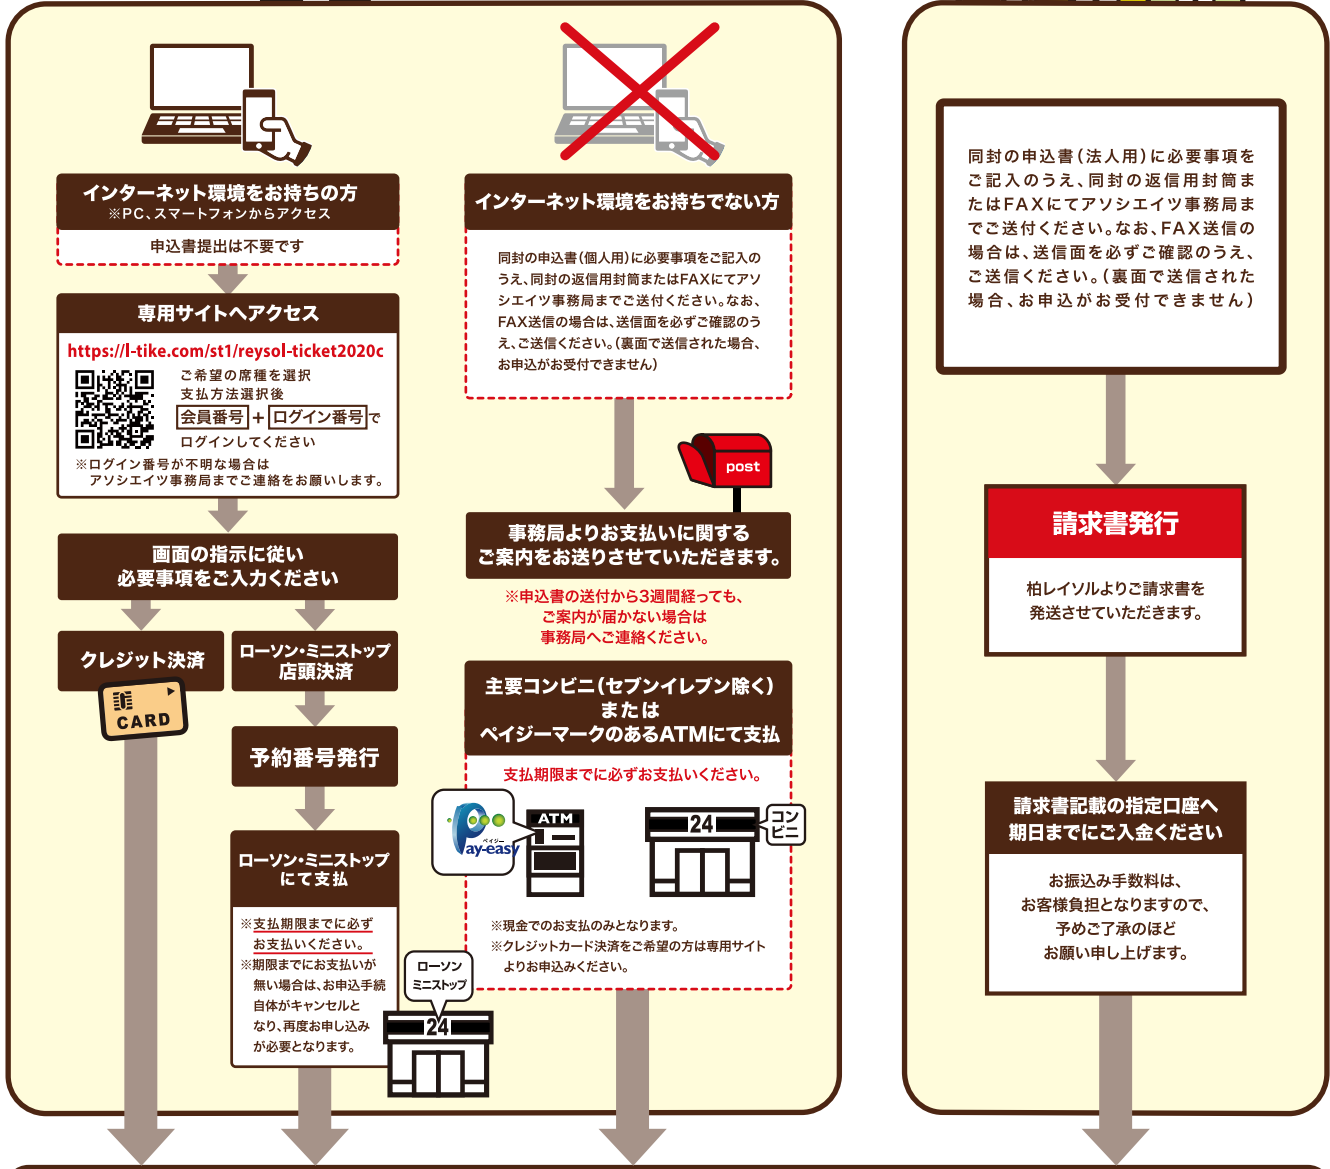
インターネット環境をお持ちの方
※PC、スマートフォンからアクセス

申込書提出は不要です

専用サイトへアクセス

https://l-tike.com/st1/reysol-ticket2020c

ご希望の席種を選択
支払方法選択後
会員番号 + ログイン番号 で
ログインしてください

※ログイン番号が不明な場合は
アソシエイツ事務局までご連絡をお願いします。

画面の指示に従い
必要事項をご入力ください

クレジット決済

CARD

ローソン・ミニストップ
店頭決済

予約番号発行

ローソン・ミニストップ
にて支払

※支払期限までに必ずお支払いください。
※期限までにお支払いが無い場合は、お申込手続自体がキャンセルとなり、再度お申し込みが必要となります。

ローソン
ミニストップ

24

インターネット環境をお持ちでない方

同封の申込書(個人用)に必要事項をご記入のうえ、同封の返信用封筒またはFAXにてアソシエイツ事務局までご送付ください。なお、FAX送信の場合は、送信面を必ずご確認のうえ、ご送信ください。(裏面で送信された場合、お申込がお受付できません)

post

事務局よりお支払いに関する
ご案内をお送りさせていただきます。

※申込書の送付から3週間経っても、
ご案内が届かない場合は
事務局へご連絡ください。

主要コンビニ(セブンイレブン除く)
または
ペイジーマークのあるATMにて支払

支払期限までに必ずお支払いください。

ペイジー
Pay-easy

ATM

24

コンビニ

※現金でのお支払のみとなります。
※クレジットカード決済をご希望の方は専用サイトよりお申込みください。

同封の申込書(法人用)に必要事項をご記入のうえ、同封の返信用封筒またはFAXにてアソシエイツ事務局までご送付ください。なお、FAX送信の場合は、送信面を必ずご確認のうえ、ご送信ください。(裏面で送信された場合、お申込がお受付できません)

請求書発行

柏レイソルよりご請求書を
発送させていただきます。

請求書記載の指定口座へ
期日までにご入金ください

お振込み手数料は、
お客様負担となりますので、
予めご了承のほど
お願い申し上げます。